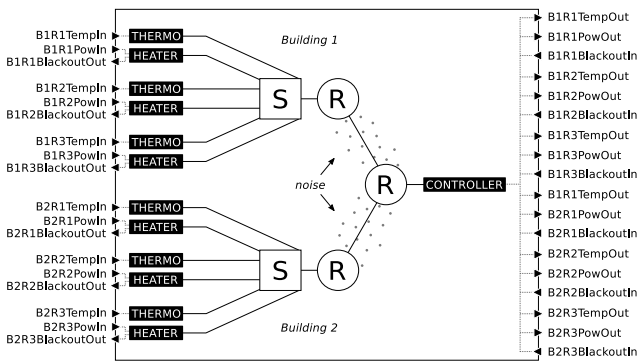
B1R1TempIn
B1R1PowIn
B1R1BlackoutOut
B1R2TempIn
B1R2PowIn
B1R2BlackoutOut
B1R3TempIn
B1R3PowIn
B1R3BlackoutOut
B2R1TempIn
B2R1PowIn
B2R1BlackoutOut
B2R2TempIn
B2R2PowIn
B2R2BlackoutOut
B2R3TempIn
B2R3PowIn
B2R3BlackoutOut

THERMO
HEATER
THERMO
HEATER
THERMO
HEATER
THERMO
HEATER
THERMO
HEATER
THERMO
HEATER

Building 1
S
R
R
noise
CONTROLLER
S
R
Building 2

B1R1TempOut
B1R1PowOut
B1R1BlackoutIn
B1R2TempOut
B1R2PowOut
B1R2BlackoutIn
B1R3TempOut
B1R3PowOut
B1R3BlackoutIn
B1R1TempOut
B2R1PowOut
B2R1BlackoutIn
B2R2TempOut
B2R2PowOut
B2R2BlackoutIn
B2R3TempOut
B2R3PowOut
B2R3BlackoutIn